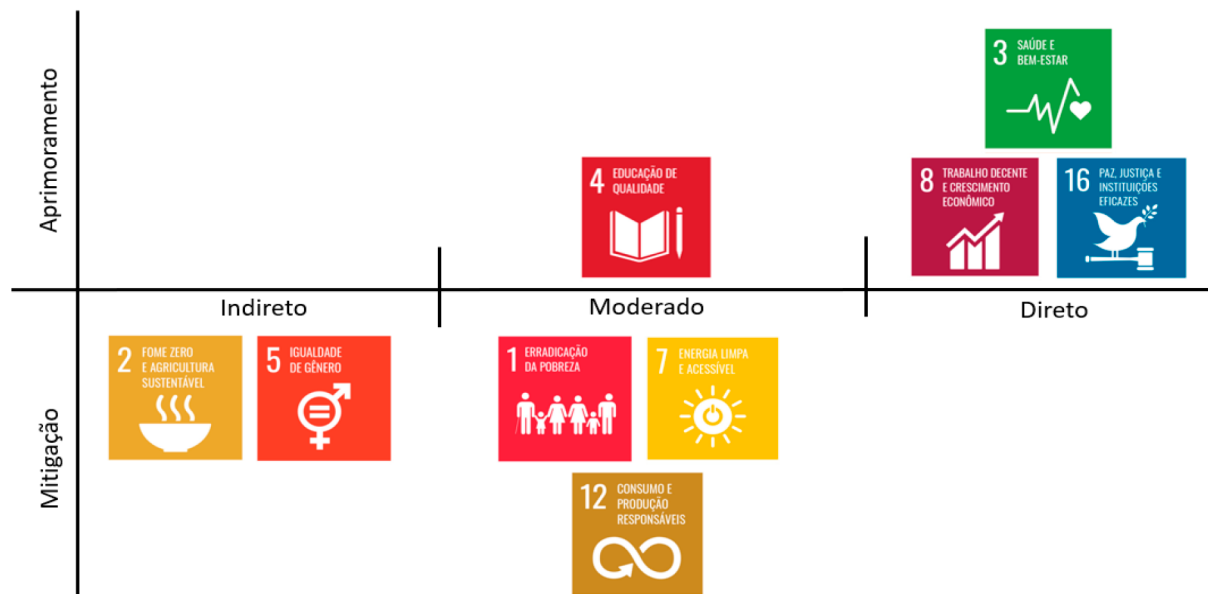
Aprimoramento

3 SAÚDE E BEM-ESTAR

4 EDUCAÇÃO DE QUALIDADE

8 TRABALHO DECENTE E CRESCIMENTO ECONÔMICO

16 PAZ, JUSTIÇA E INSTITUIÇÕES EFICAZES

Indireto

Moderado

Direto

Mitigação

2 FOME ZERO E AGRICULTURA SUSTENTÁVEL

5 IGUALDADE DE GÊNERO

1 ERRADICAÇÃO DA POBREZA

7 ENERGIA LIMPA E ACESSÍVEL

12 CONSUMO E PRODUÇÃO RESPONSÁVEIS